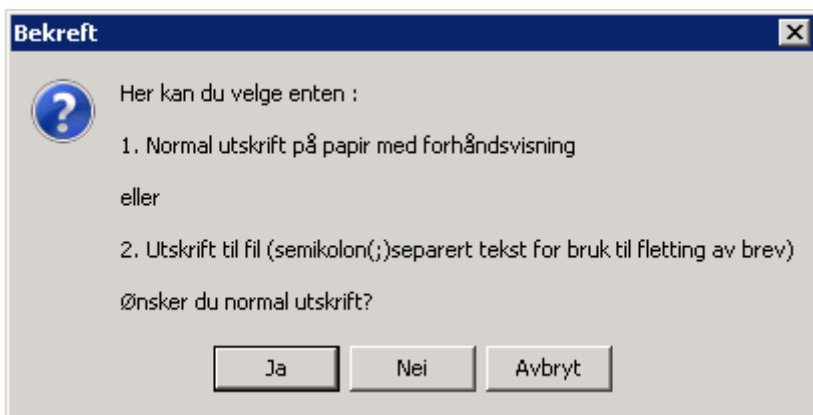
Bekreft

Her kan du velge enten :

1. Normal utskrift på papir med forhåndsvisning

eller

2. Utskrift til fil (semikolon(;)separert tekst for bruk til fletting av brev)

Ønsker du normal utskrift?

Ja Nei Avbryt